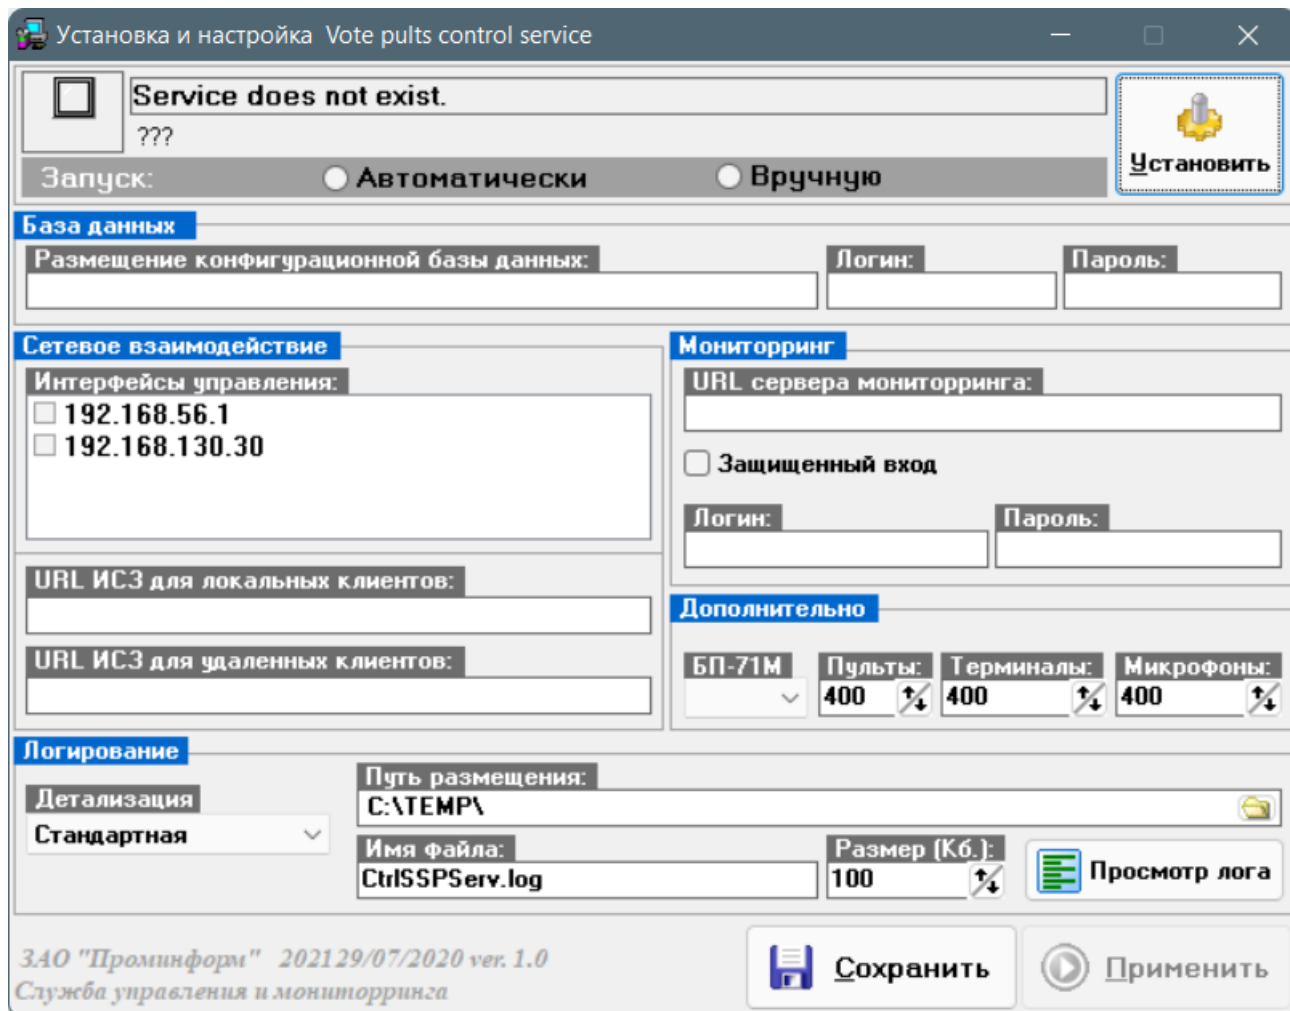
Установка и настройка Vote pults control service

Service does not exist.
???

Запуск: Автоматически Вручную

Установить

База данных
Размещение конфигурационной базы данных:
Логин:
Пароль:

Сетевое взаимодействие
Интерфейсы управления:
192.168.56.1
192.168.130.30

URL ИСЗ для локальных клиентов:

URL ИСЗ для удаленных клиентов:

Мониторринг
URL сервера мониторринга:

Защищенный вход

Логин:
Пароль:

Дополнительно
БП-71М
Пульты:
400
Терминалы:
400
Микрофоны:
400

Логирование
Детализация
Стандартная
Путь размещения:
C:\TEMP\
Имя файла:
CtrlSSPServ.log
Размер (Кб.):
100
Просмотр лога

ЗАО "Проминформ" 2021 29/07/2020 ver. 1.0
Служба управления и мониторринга

Сохранить
Применить